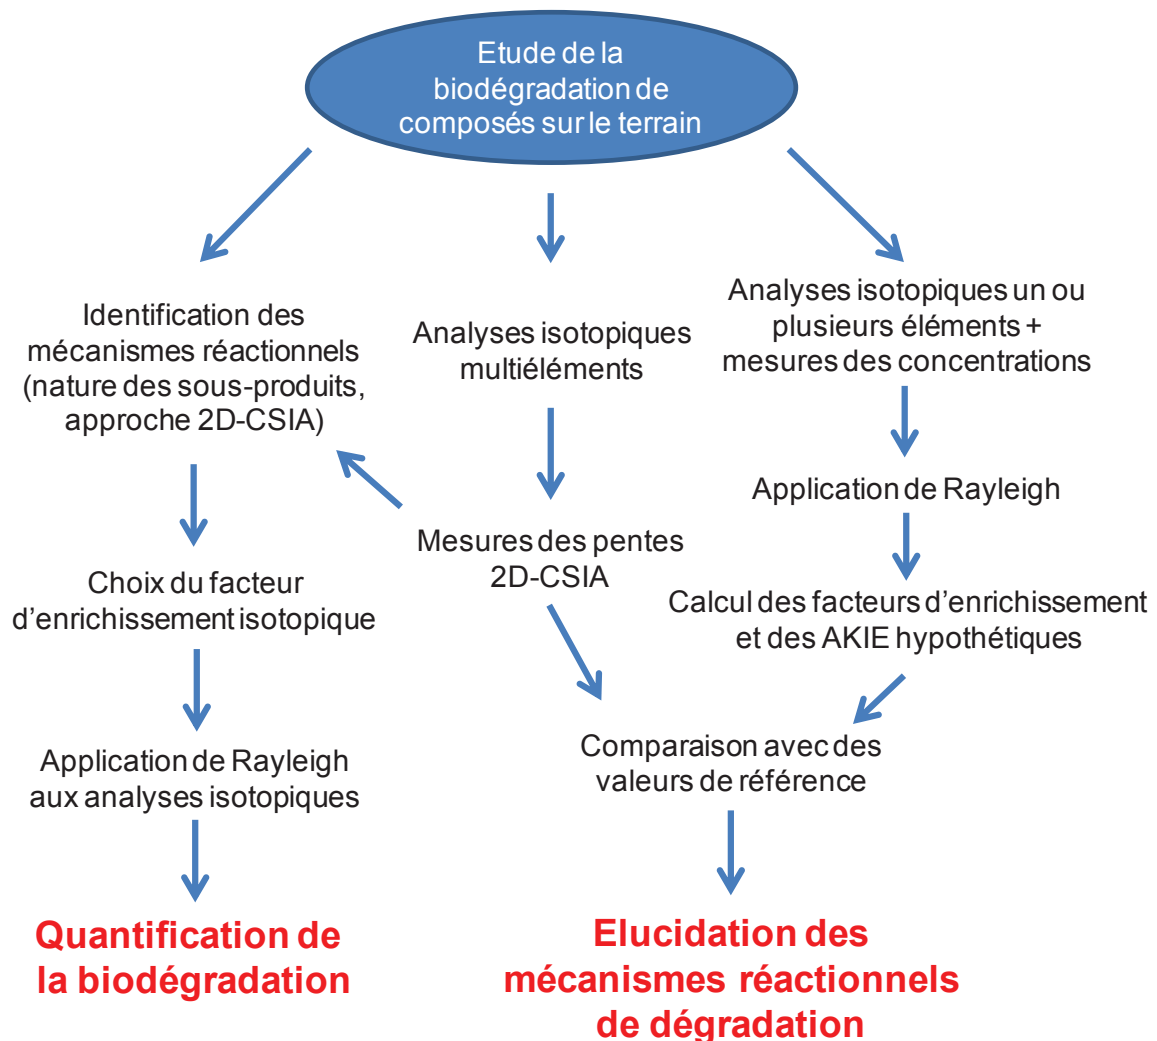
Etude de la biodégradation de composés sur le terrain

Identification des mécanismes réactionnels (nature des sous-produits, approche 2D-CSIA)

Choix du facteur d'enrichissement isotopique

Application de Rayleigh aux analyses isotopiques

Quantification de la biodégradation

Analyses isotopiques multiéléments

Mesures des pentes 2D-CSIA

Analyses isotopiques un ou plusieurs éléments + mesures des concentrations

Application de Rayleigh

Calcul des facteurs d'enrichissement et des AKIE hypothétiques

Comparaison avec des valeurs de référence

Elucidation des mécanismes réactionnels de dégradation